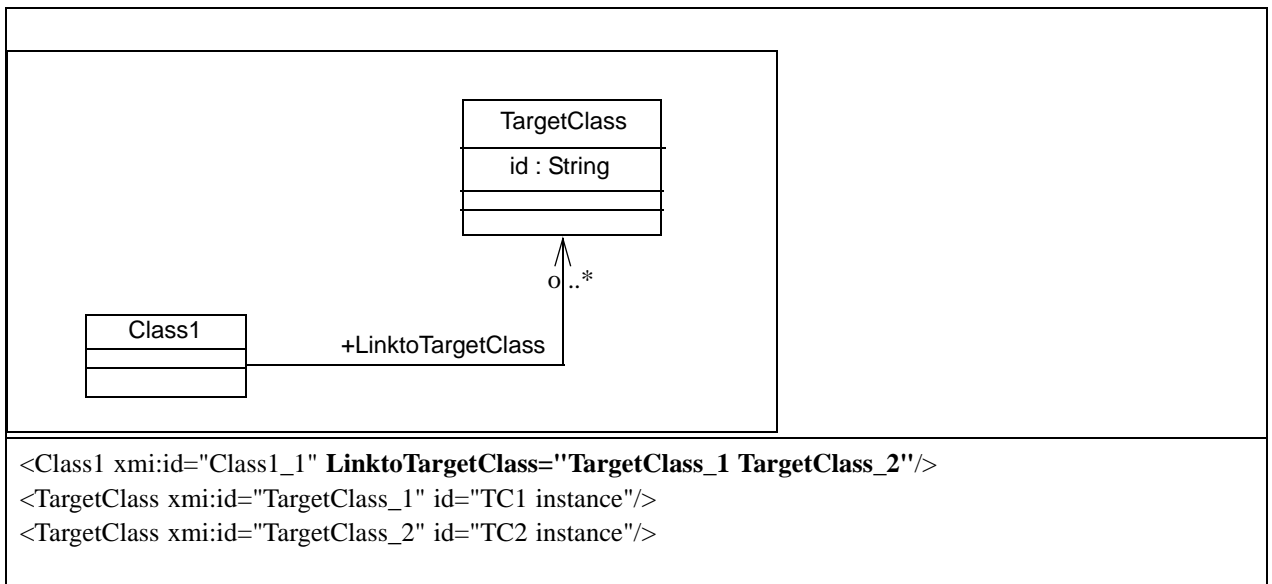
TargetClass

id : String

0..*

Class1

+LinktoTargetClass

<Class1 xmi:id="Class1_1" **LinktoTargetClass="TargetClass_1 TargetClass_2"**/>
<TargetClass xmi:id="TargetClass_1" id="TC1 instance"/>
<TargetClass xmi:id="TargetClass_2" id="TC2 instance"/>